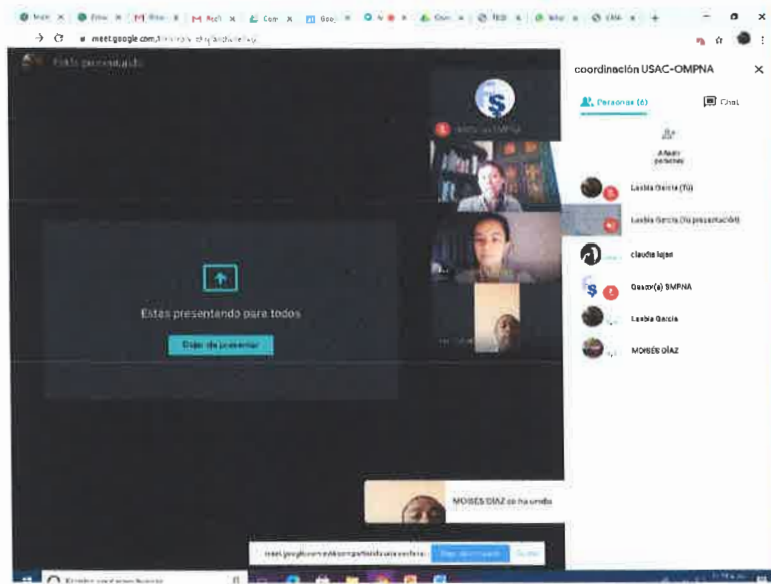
meet.google.com/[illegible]

Estás presentando

coordinación USAC-OMPNA

Personas (6)

Chat

Añadir personas

Lesbia García (Tú)

Lesbia García (Tu presentación)

claudia lujan

Gesor(a) SMPNA

Lesbia García

MOISÉS DÍAZ

Estás presentando para todos

Dejar de presentar

MOISÉS DÍAZ se ha unido

meet.google.com está compartiendo una ventana. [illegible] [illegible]